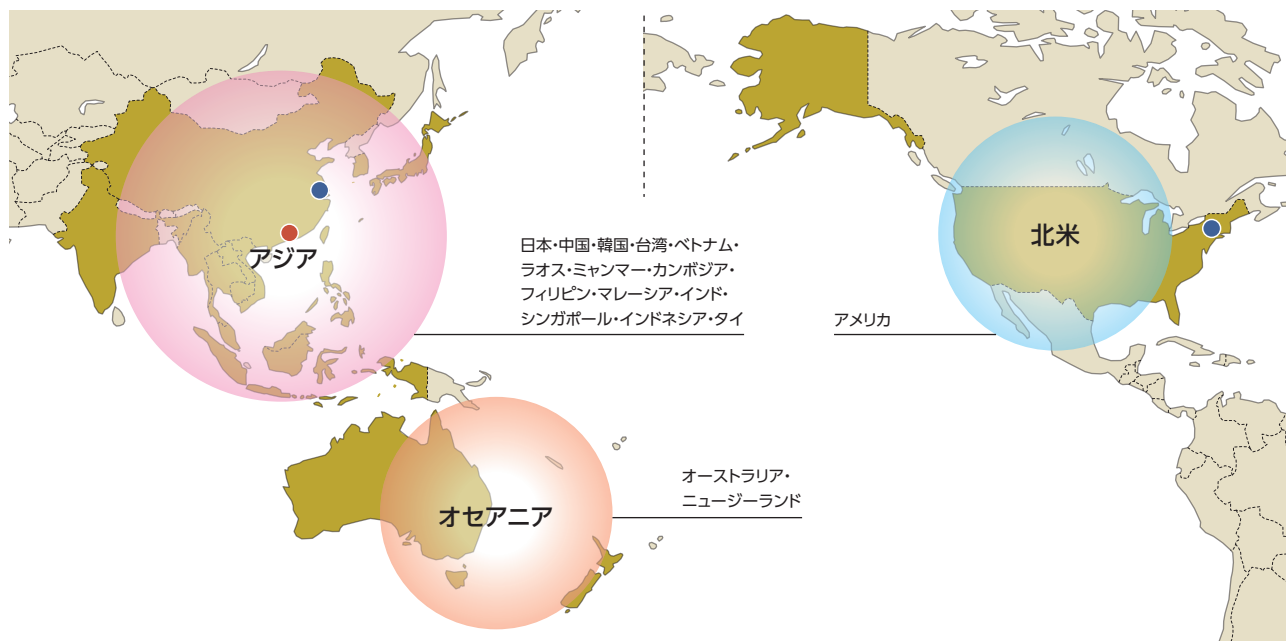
アジア

日本・中国・韓国・台湾・ベトナム・ラオス・ミャンマー・カンボジア・フィリピン・マレーシア・インド・シンガポール・インドネシア・タイ

北米

アメリカ

オセアニア

オーストラリア・ニュージーランド